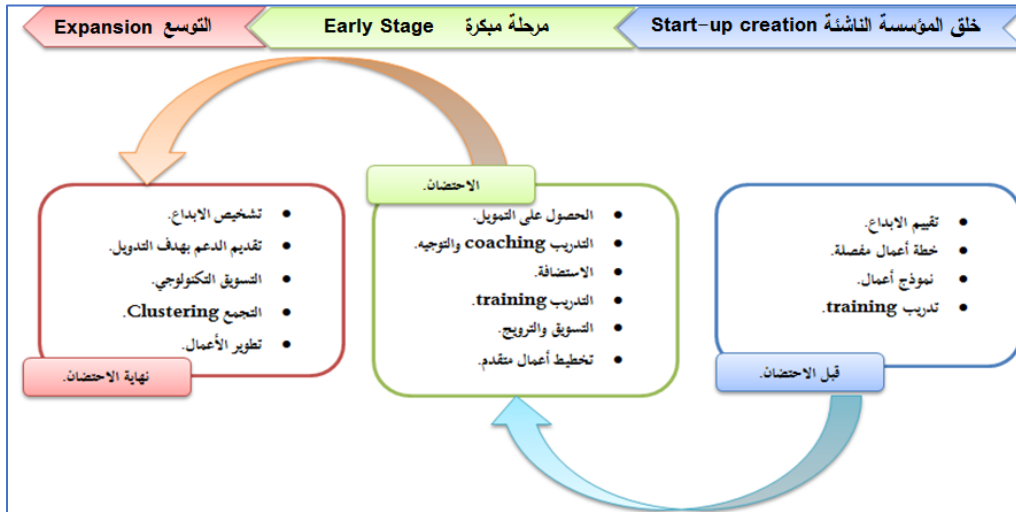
خلق المؤسسة الناشئة Start-up creation

مرحلة مبكرة Early Stage

التوسع Expansion

قبل الاحتضان.

- تقييم الابداع.
- خطة أعمال مفصلة.
- نموذج أعمال.
- تدريب training.

الاحتضان.

- الحصول على التمويل.
- التدريب coaching والتوجيه.
- الاستضافة.
- التدريب training.
- التسويق والترويج.
- تخطيط أعمال متقدم.

نهاية الاحتضان.

- تشخيص الابداع.
- تقديم الدعم بهدف التدويل.
- التسويق التكنولوجي.
- التجمع Clustering.
- تطوير الأعمال.